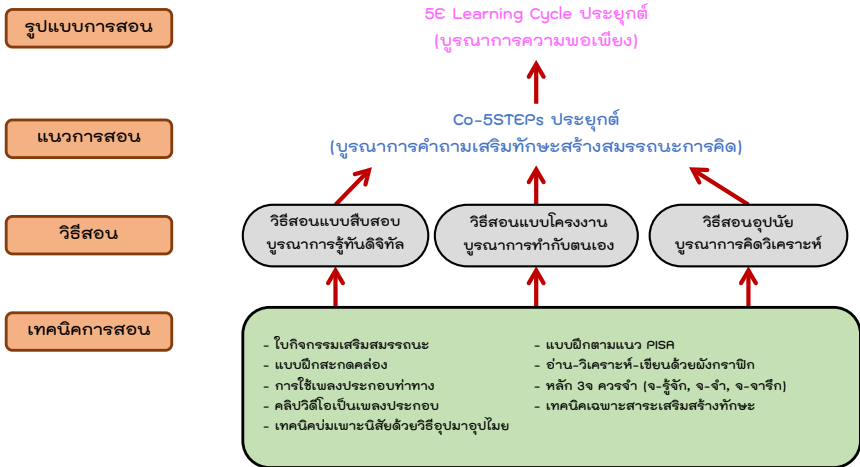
รูปแบบการสอน

5E Learning Cycle ประยุกต์
(บูรณาการความพอเพียง)

แนวการสอน

Co-5STEPs ประยุกต์
(บูรณาการคำถามเสริมทักษะสร้างสมรรถนะการคิด)

วิธีสอน

วิธีสอนแบบสืบสอบ
บูรณาการรู้ทันดิจิทัล

วิธีสอนแบบโครงงาน
บูรณาการทำกับตนเอง

วิธีสอนอุปนัย
บูรณาการคิดวิเคราะห์

เทคนิคการสอน

- ใบกิจกรรมเสริมสมรรถนะ
- แบบฝึกสะกดคล่อง
- การใช้เพลงประกอบท่าทาง
- คลิปวิดีโอเป็นเพลงประกอบ
- เทคนิคบ่มเพาะนิสัยด้วยวิธีอุปมาอุปไมย

- แบบฝึกตามแนว PISA
- อ่าน-วิเคราะห์-เขียนด้วยผังกราฟิก
- หลัก 3จ ควรจำ (จ-รู้จัก, จ-จำ, จ-จารึก)
- เทคนิคเฉพาะสาระเสริมสร้างทักษะ